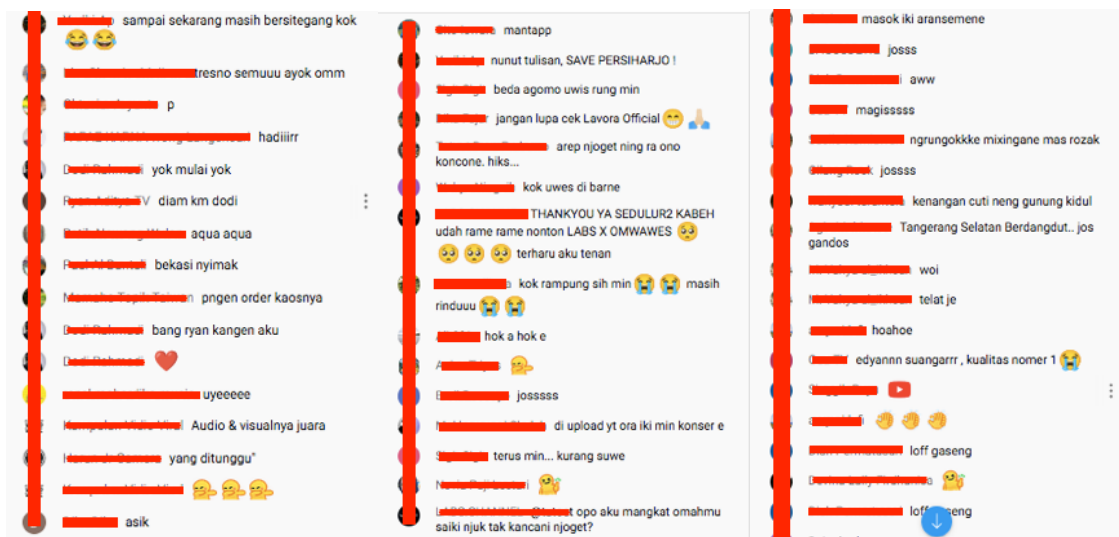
sampai sekarang masih bersitegang kok 😂😂

tresno semuuu ayok omm

p

hadiiirr

yok mulai yok

diam km dodi

aqua aqua

bekasi nyimak

pngen order kaosnya

bang ryan kangen aku

❤️

uyeeeee

Audio & visualnya juara

yang ditunggu"

🤩🤩🤩

asik

mantapp

nunut tulisan, SAVE PERSIHARJO !

beda agomo uwis rung min

jangan lupa cek Lavora Official 😁🙏

arep njoget ning ra ono koncone. hiks...

kok uwes di barne

THANKYOU YA SEDULUR2 KABEH udah rame rame nonton LABS X OMWAWES 🥺 🥺🥺🥺 terharu aku tenan

kok rampung sih min 😭😭 masih rinduuu 😭😭

hok a hok e

🤩

josssss

di upload yt ora iki min konser e

terus min... kurang suwe

🤩

opo aku mangkat omahmu saiki njuk tak kancani njoget?

masok iki aransemene

josss

aww

magissss

ngrungokkke mixingane mas rozak

jossss

kenangan cuti neng gunung kidul

Tangerang Selatan Berdangdut.. jos gandos

woi

telat je

hoahoe

edyannn suangarrr , kualitas nomer 1 😭

👋👋👋

loff gaseng

🤩

loff gaseng